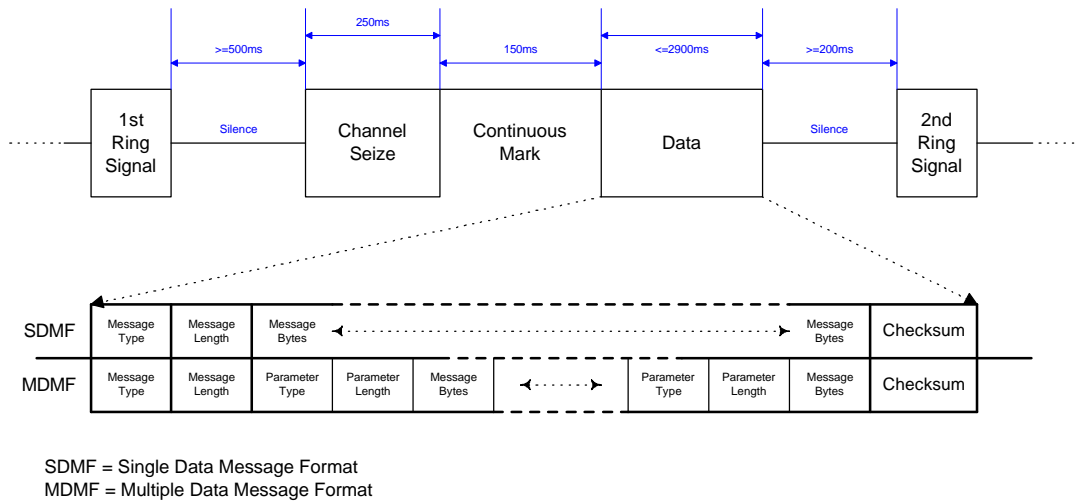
250ms

>=500ms

150ms

<=2900ms

>=200ms

1st Ring Signal

Silence

Channel Seize

Continuous Mark

Data

Silence

2nd Ring Signal

SDMF

| Message Type | Message Length | Message Bytes | Message Bytes | Checksum |
|---|---|---|---|---|

MDMF

| Message Type | Message Length | Parameter Type | Parameter Length | Message Bytes | Parameter Type | Parameter Length | Message Bytes | Checksum |
|---|---|---|---|---|---|---|---|---|

SDMF = Single Data Message Format
MDMF = Multiple Data Message Format